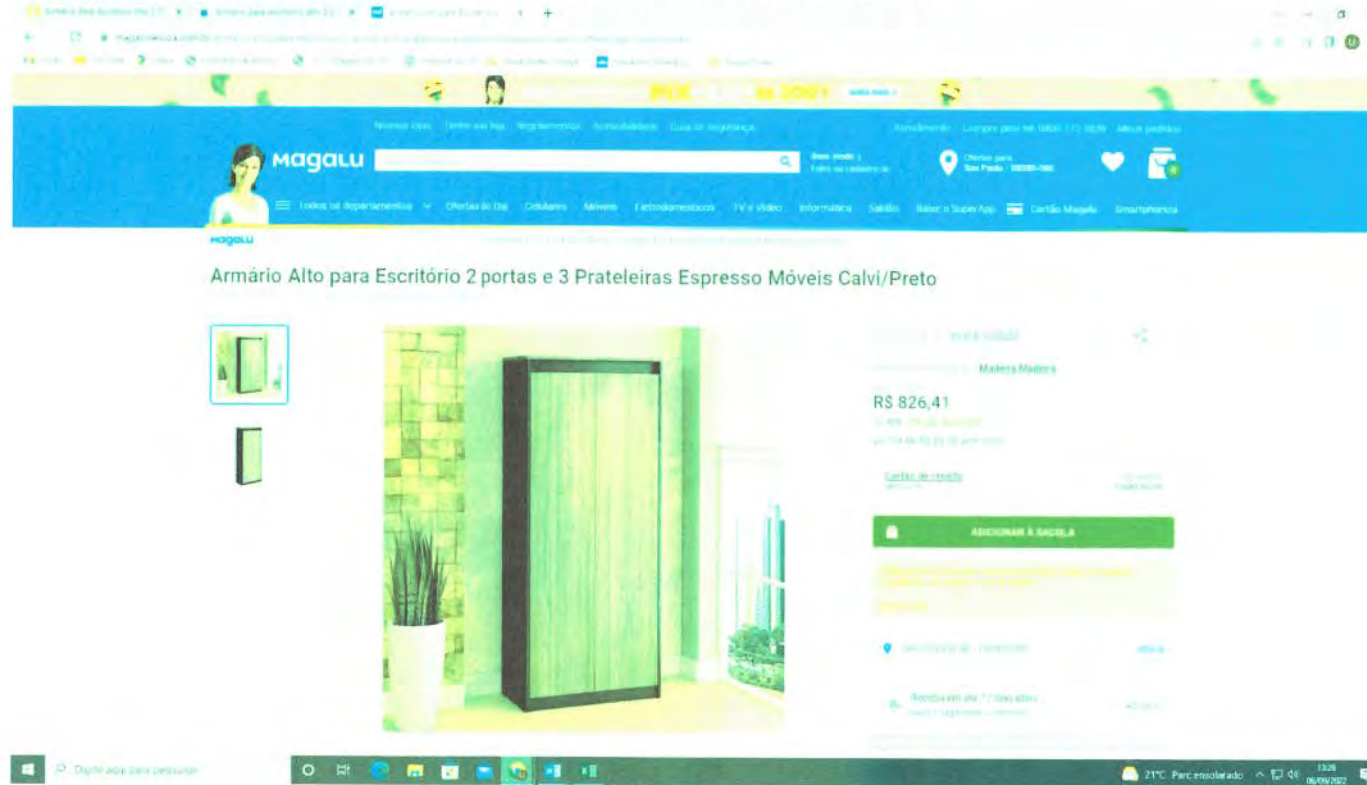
Magalu

Todos os departamentos

Ofertas do Dia

Celulares

Móveis

Eletrodomésticos

TV e Vídeo

Informática

Saúde

Cartão Magalu

Smartphones

magalu

Armário Alto para Escritório 2 portas e 3 Prateleiras Espresso Móveis Calvi/Preto

Madeira Madeira

R$ 826,41

Cartão de crédito

ADICIONAR À SACOLA

Digite aqui para pesquisar

21°C Parc ensolarado